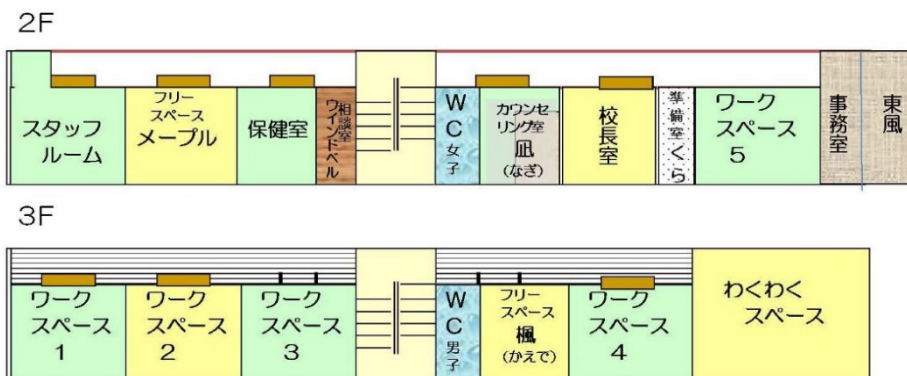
2F

スタッフルーム

フリースペース メープル

保健室

相談室 ウインドベル

WC 女子

カウンセリング室 凪 (なぎ)

校長室

準備室 くら

ワークスペース 5

事務室

東風

3F

ワークスペース 1

ワークスペース 2

ワークスペース 3

WC 男子

フリースペース 楓 (かえで)

ワークスペース 4

わくわくスペース